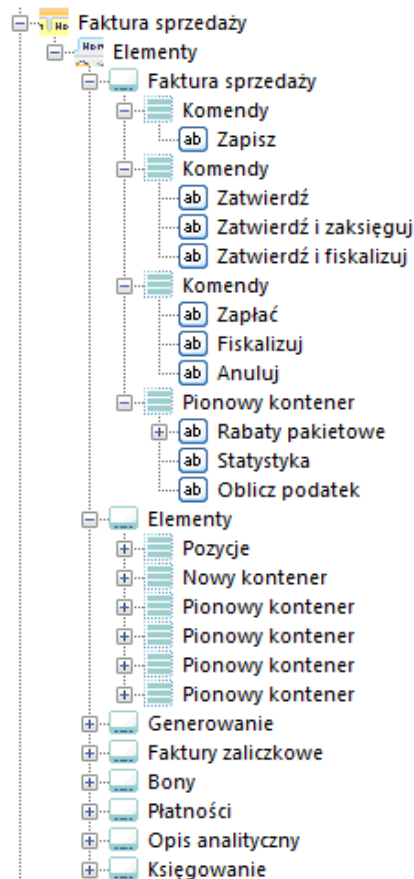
Faktura sprzedaży
Elementy
Faktura sprzedaży
Komendy
ab Zapisz
Komendy
ab Zatwierdź
ab Zatwierdź i zaksięguj
ab Zatwierdź i fiskalizuj
Komendy
ab Zapłać
ab Fiskalizuj
ab Anuluj
Pionowy kontener
ab Rabaty pakietowe
ab Statystyka
ab Oblicz podatek
Elementy
Pozycje
Nowy kontener
Pionowy kontener
Pionowy kontener
Pionowy kontener
Pionowy kontener
Generowanie
Faktury zaliczkowe
Bony
Płatności
Opis analityczny
Księgowanie